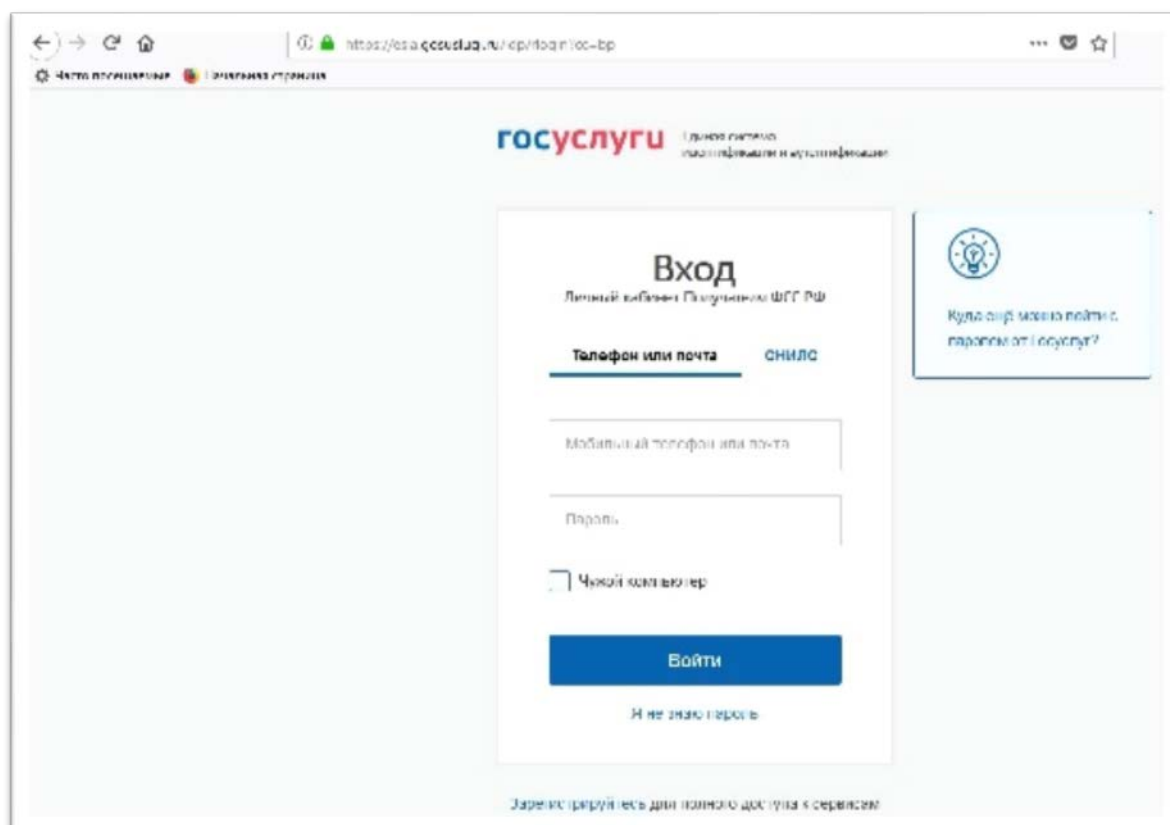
https://esia.gosuslugi.ru/idp/rlogin?cc=bp

Часто посещаемые Начальная страница

госуслуги Единая система идентификации и аутентификации

Вход
Личный кабинет Получателя ФГГ РФ

Телефон или почта СНИЛС

Мобильный телефон или почта

Пароль

Чужой компьютер

Войти

Я не знаю пароль

Зарегистрируйтесь для полного доступа к сервисам

Куда ещё можно войти с паролем от Госуслуг?